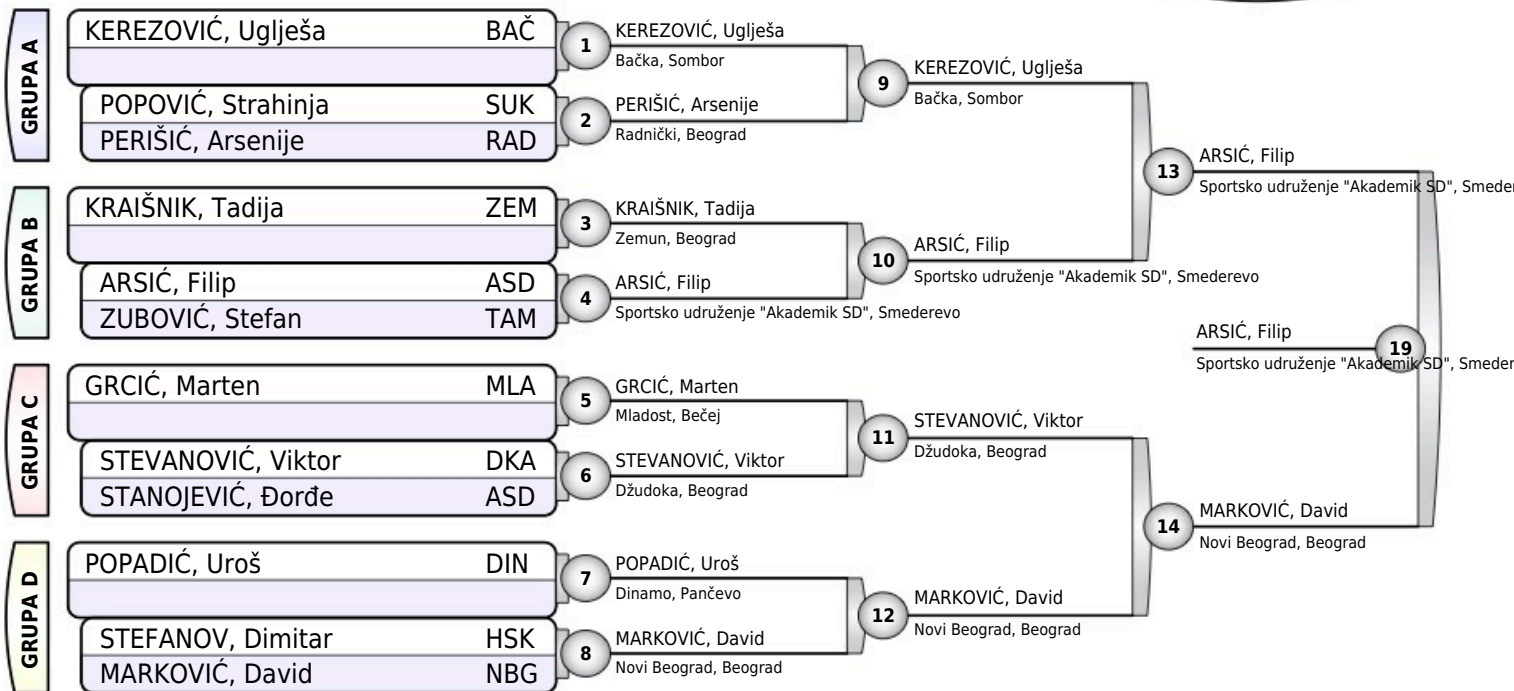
GRUPA A

KEREZOVIĆ, Uglješa BAČ

POPOVIĆ, Strahinja SUK
PERIŠIĆ, Arsenije RAD

GRUPA B

KRAIŠNIK, Tadija ZEM

ARSIĆ, Filip ASD
ZUBOVIĆ, Stefan TAM

GRUPA C

GRCIĆ, Marten MLA

STEVANOVIĆ, Viktor DKA
STANOJEVIĆ, Đorđe ASD

GRUPA D

POPADIĆ, Uroš DIN

STEFANOV, Dimitar HSK
MARKOVIĆ, David NBG

1 KEREZOVIĆ, Uglješa
Bačka, Sombor

2 PERIŠIĆ, Arsenije
Radnički, Beograd

3 KRAIŠNIK, Tadija
Zemun, Beograd

4 ARSIĆ, Filip
Sportsko udruženje "Akademik SD", Smederevo

5 GRCIĆ, Marten
Mladost, Bečej

6 STEVANOVIĆ, Viktor
Džudoka, Beograd

7 POPADIĆ, Uroš
Dinamo, Pančevo

8 MARKOVIĆ, David
Novi Beograd, Beograd

9 KEREZOVIĆ, Uglješa
Bačka, Sombor

10 ARSIĆ, Filip
Sportsko udruženje "Akademik SD", Smederevo

11 STEVANOVIĆ, Viktor
Džudoka, Beograd

12 MARKOVIĆ, David
Novi Beograd, Beograd

13 ARSIĆ, Filip
Sportsko udruženje "Akademik SD", Smeder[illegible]

14 MARKOVIĆ, David
Novi Beograd, Beograd

19 ARSIĆ, Filip
Sportsko udruženje "Akademik SD", Smeder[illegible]